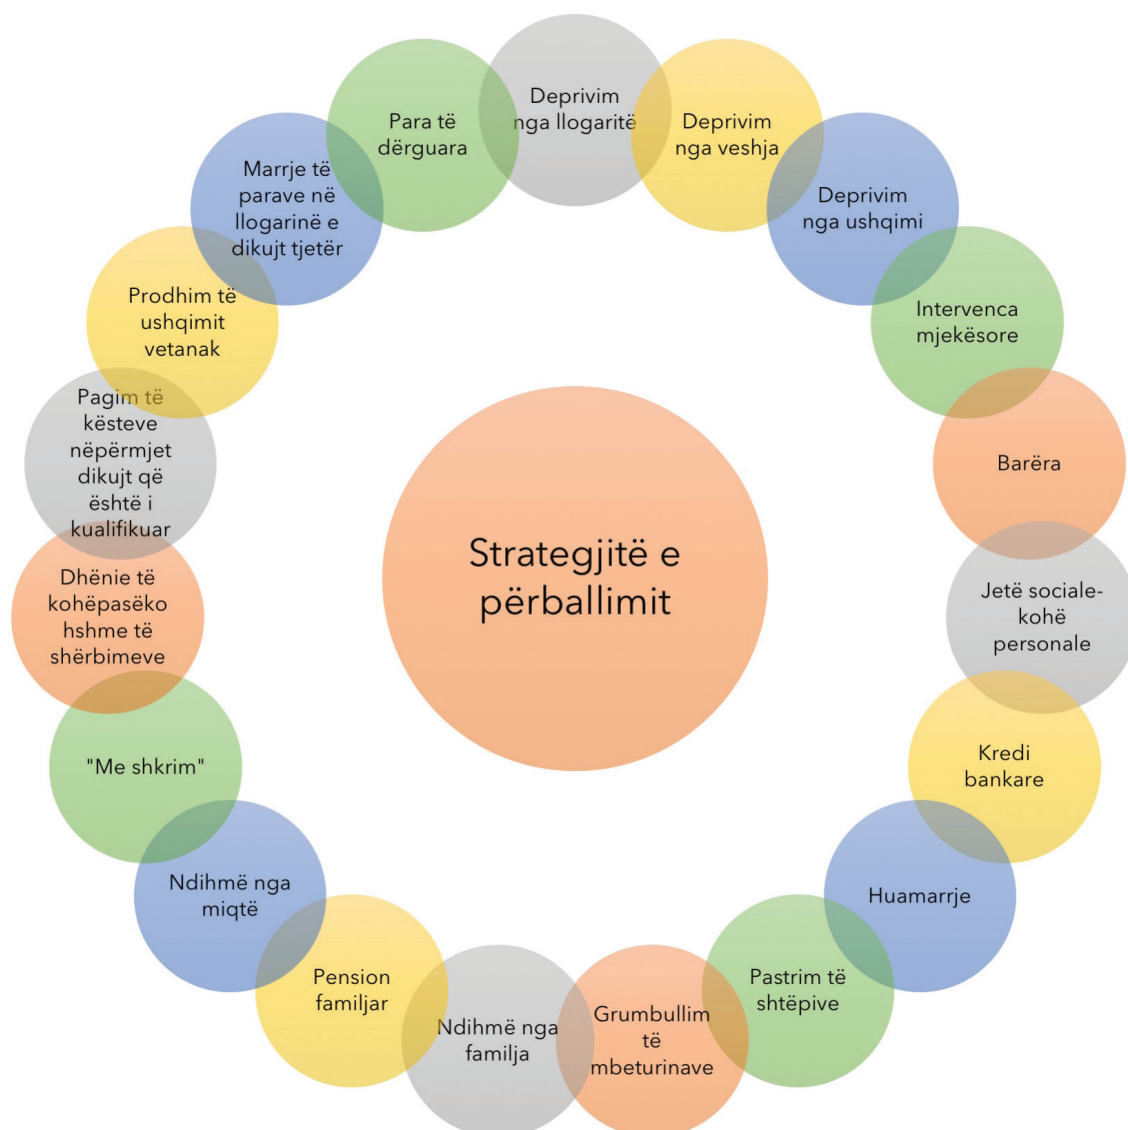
Strategjitë e përballimit

Deprivim nga llogaritë

Deprivim nga veshja

Deprivim nga ushqimi

Intervenca mjekësore

Barëra

Jetë sociale-kohë personale

Kredi bankare

Huamarrje

Pastrim të shtëpive

Grumbullim të mbeturinave

Ndihmë nga familja

Pension familjar

Ndihmë nga miqtë

"Me shkrim"

Dhënie të kohëpasëkohshme të shërbimeve

Pagim të kësteve nëpërmjet dikujt që është i kualifikuar

Prodhim të ushqimit vetanak

Marrje të parave në llogarinë e dikujt tjetër

Para të dërguara